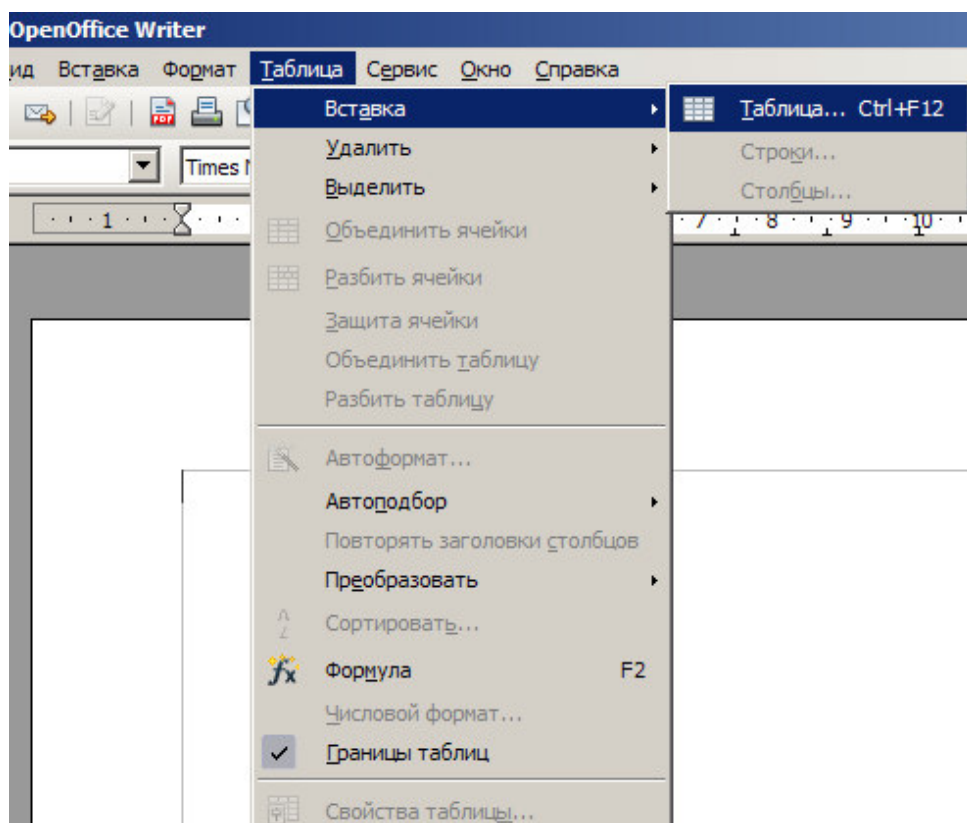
OpenOffice Writer

ид Вставка Формат Таблица Сервис Окно Справка

Times N

· · · 1 · · · · · ·

Вставка
Удалить
Выделить
Объединить ячейки
Разбить ячейки
Защита ячейки
Объединить таблицу
Разбить таблицу
Автоформат...
Автоподбор
Повторять заголовки столбцов
Преобразовать
Сортировать...
Формула F2
Числовой формат...
Границы таблиц
Свойства таблицы...

Таблица... Ctrl+F12
Строки...
Столбцы...

· 7 · · · 8 · · · 9 · · · 10 ·